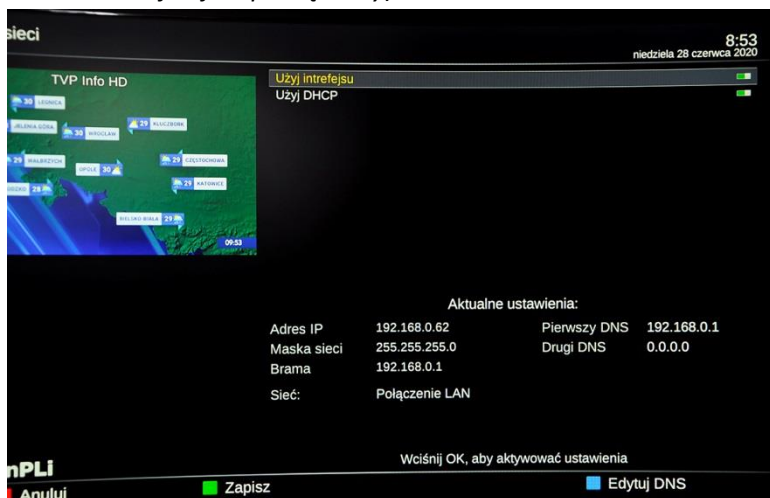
sieci

8:53
niedziela 28 czerwca 2020

TVP Info HD

30 LEGNICA
JELENIA GÓRA 30 WROCŁAW 29 KLUCZBORK
29 WAŁBRZYCH OPOLE 30 29 CZĘSTOCHOWA
KŁODZKO 28 29 KATOWICE
BIELSKO-BIAŁA 29
09:53

Użyj intrefejsu
Użyj DHCP

Aktualne ustawienia:

| Adres IP | 192.168.0.62 | Pierwszy DNS | 192.168.0.1 |
|---|---|---|---|
| Maska sieci | 255.255.255.0 | Drugi DNS | 0.0.0.0 |
| Brama | 192.168.0.1 | | |

Sieć: Połączenie LAN

Wciśnij OK, aby aktywować ustawienia

nPLi
Anului
Zapisz
Edytuj DNS